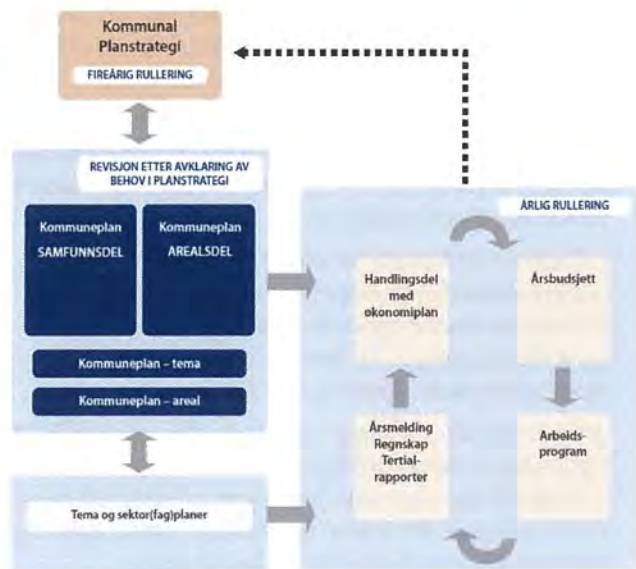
Kommunal Planstrategi

FIREÅRIG RULLERING

REVISJON ETTER AVKLARING AV BEHOV I PLANSTRATEGI

Kommuneplan SAMFUNNSDEL

Kommuneplan AREALSDEL

Kommuneplan – tema

Kommuneplan – areal

Tema og sektor(fag)planer

ÅRLIG RULLERING

Handlingsdel med økonomiplan

Årsbudsjett

Arbeids-program

Årsmelding Regnskap Tertial-rapporter